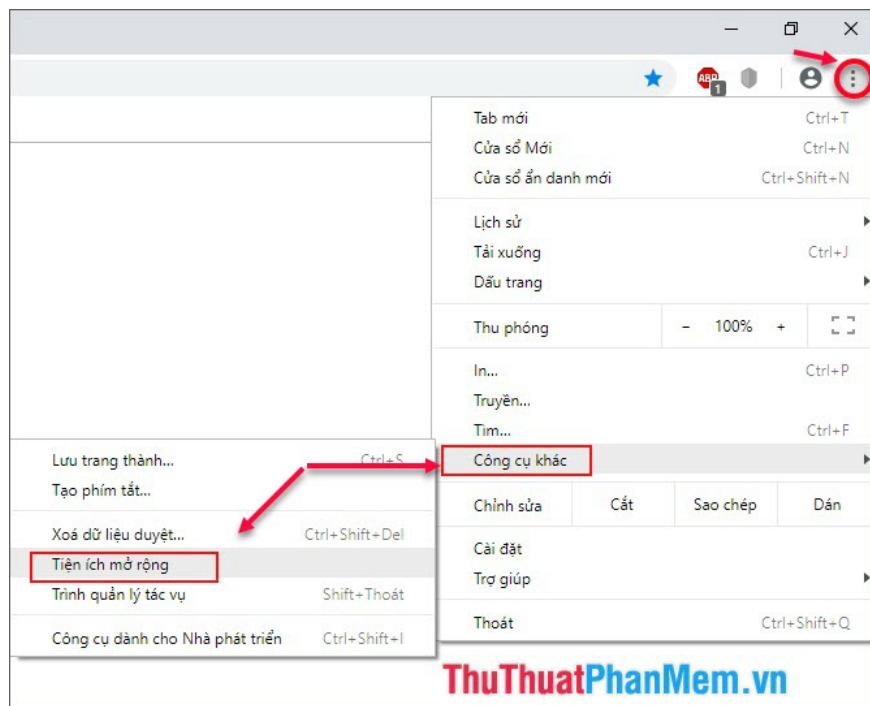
ABP
1

Tab mới Ctrl+T
Cửa sổ Mới Ctrl+N
Cửa sổ ẩn danh mới Ctrl+Shift+N

Lịch sử
Tải xuống Ctrl+J
Dấu trang

Thu phóng - 100% +

In... Ctrl+P
Truyền...
Tìm... Ctrl+F
Công cụ khác

Chỉnh sửa Cắt Sao chép Dán

Cài đặt
Trợ giúp

Thoát Ctrl+Shift+Q

Lưu trang thành... Ctrl+S
Tạo phím tắt...

Xoá dữ liệu duyệt... Ctrl+Shift+Del
Tiện ích mở rộng
Trình quản lý tác vụ Shift+Thoát

Công cụ dành cho Nhà phát triển Ctrl+Shift+I

ThuThuatPhanMem.vn